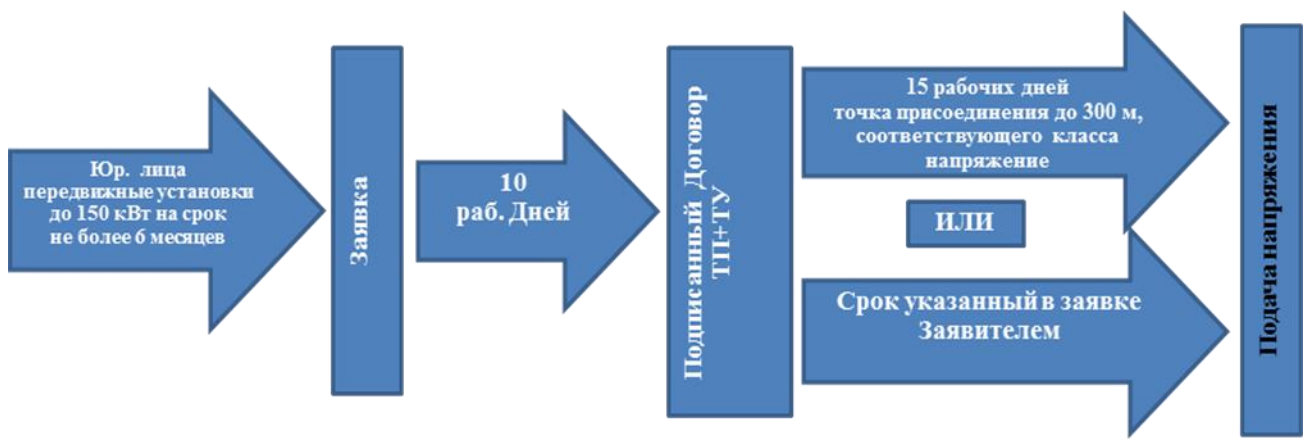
Юр. лица передвижные установки до 150 кВт на срок не более 6 месяцев

Заявка

10 раб. Дней

Подписанный Договор ТП+ТУ

15 рабочих дней точка присоединения до 300 м, соответствующего класса напряжение

ИЛИ

Срок указанный в заявке Заявителем

Подача напряжения